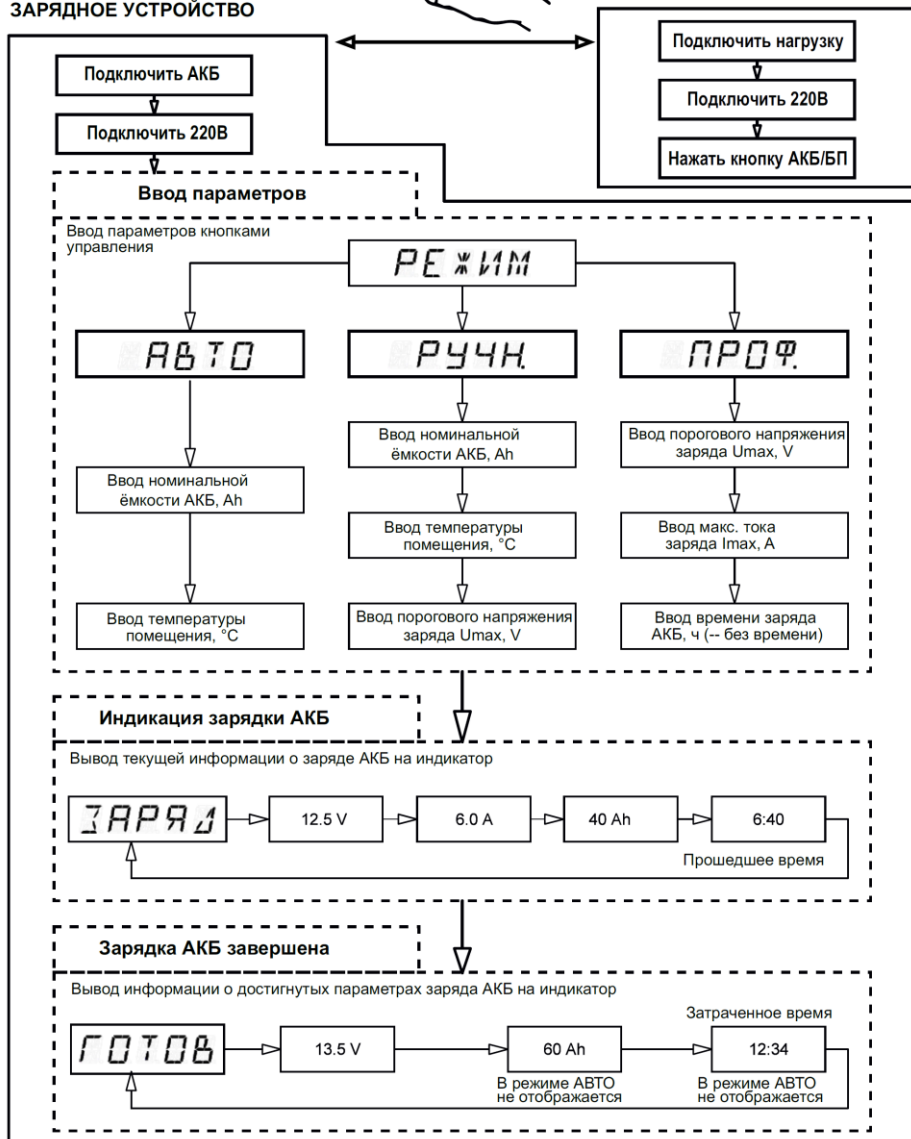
ЗАРЯДНОЕ УСТРОЙСТВО

Подключить АКБ

Подключить 220В

Подключить нагрузку

Подключить 220В

Нажать кнопку АКБ/БП

Ввод параметров

Ввод параметров кнопками управления

РЕЖИМ

АВТО

РУЧН.

ПРОФ.

Ввод номинальной ёмкости АКБ, Ah

Ввод температуры помещения, °C

Ввод номинальной ёмкости АКБ, Ah

Ввод температуры помещения, °C

Ввод порогового напряжения заряда Umax, V

Ввод порогового напряжения заряда Umax, V

Ввод макс. тока заряда Imax, A

Ввод времени заряда АКБ, ч (-- без времени)

Индикация зарядки АКБ

Вывод текущей информации о заряде АКБ на индикатор

ЗАРЯД

12.5 V

6.0 A

40 Ah

6:40

Прошедшее время

Зарядка АКБ завершена

Вывод информации о достигнутых параметрах заряда АКБ на индикатор

Затраченное время

ГОТОВ

13.5 V

60 Ah

12:34

В режиме АВТО не отображается

В режиме АВТО не отображается